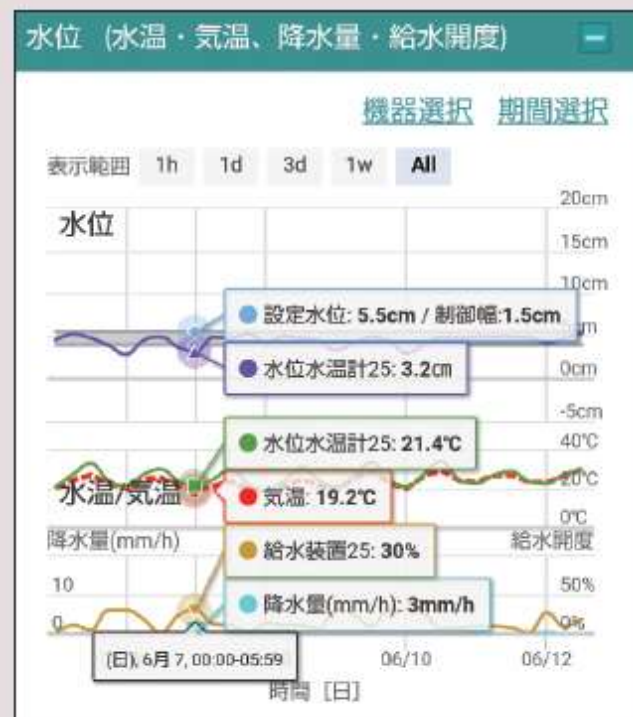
水位（水温・気温、降水量・給水開度）

機器選択　期間選択

表示範囲　1h　1d　3d　1w　All

水位

20cm
15cm
10cm
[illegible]m
0cm
-5cm

設定水位: 5.5cm / 制御幅:1.5cm
水位水温計25: 3.2cm

40℃
20℃
0℃

水位水温計25: 21.4℃
水温/気温
気温: 19.2℃

降水量(mm/h)
給水開度
給水装置25: 30%
10
50%
0
0%
降水量(mm/h): 3mm/h

(日), 6月 7, 00:00-05:59
06/10
06/12
時間［日］